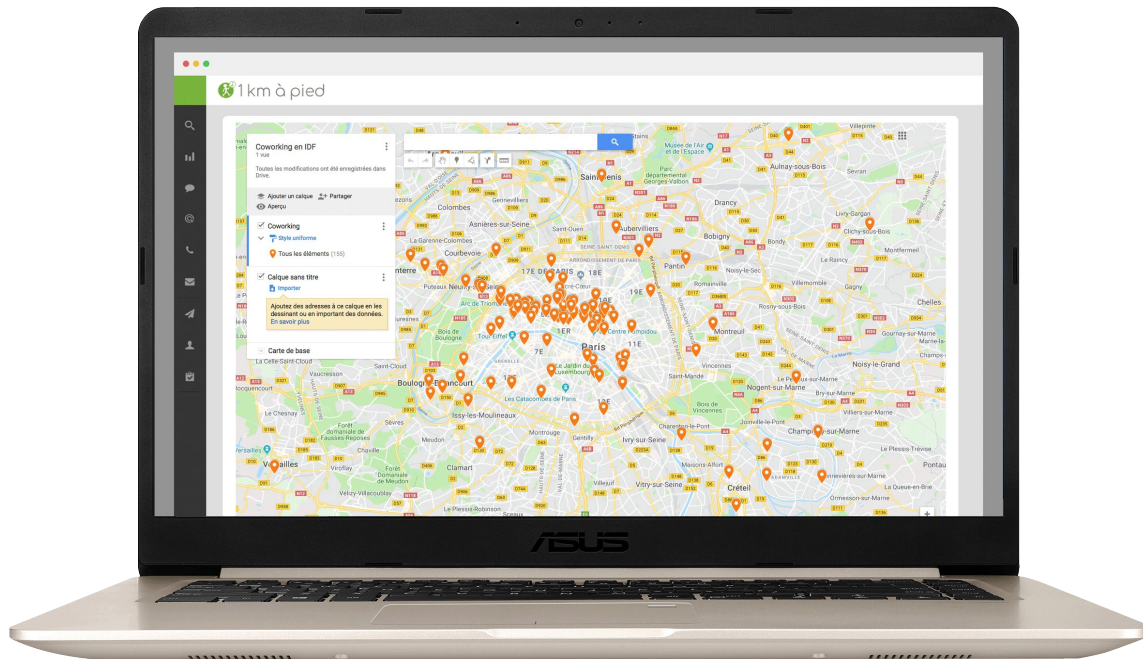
1 km à pied

Coworking en IDF
1 vue
Toutes les modifications ont été enregistrées dans Drive.

Ajouter un calque
Partager
Aperçu

Coworking
Style uniforme
Tous les éléments (155)

Calque sans titre
Importer
Ajoutez des adresses à ce calque en les dessinant ou en important des données. En savoir plus

Carte de base

Saint-Denis
Aubervilliers
Aulnay-sous-Bois
Sevran
Drancy
Bobigny
Livry-Gargan
Clichy-sous-Bois
Colombes
Asnières-sur-Seine
Gennevilliers
Saint-Ouen
Courbevoie
La Garenne-Colombes
Nanterre
Puteaux
Neuilly-sur-Seine
Pantin
Le Raincy
Gagny
Chelles
Montreuil
Rosny-sous-Bois
Paris
18E
17E
1ER
7E
11E
19E
20E
15E
Centre Pompidou
Tour Eiffel
Arc de Triomphe
Vincennes
Nogent-sur-Marne
Noisy-le-Grand
Boulogne-Billancourt
Saint-Cloud
Issy-les-Moulineaux
Le Jardin du Luxembourg
Les Catacombes de Paris
Saint-Mandé
Bois de Vincennes
Champigny-sur-Marne
Meudon
Gentilly
Ivry-sur-Seine
Vitry-sur-Seine
Maisons-Alfort
Créteil
Clamart
Versailles
Vélizy-Villacoublay
Le Chesnay
Sèvres
Chaville
Le Plessis-Robinson
Sceaux
Villiers-sur-Marne
Le Perreux-sur-Marne
Bry-sur-Marne
Chennevières-sur-Marne
Ormesson-sur-Marne
La Queue-en-Brie
Le Plessis-Trévise
La Celle-Saint-Cloud
Vaucresson
Bougival
Villepinte

ASUS